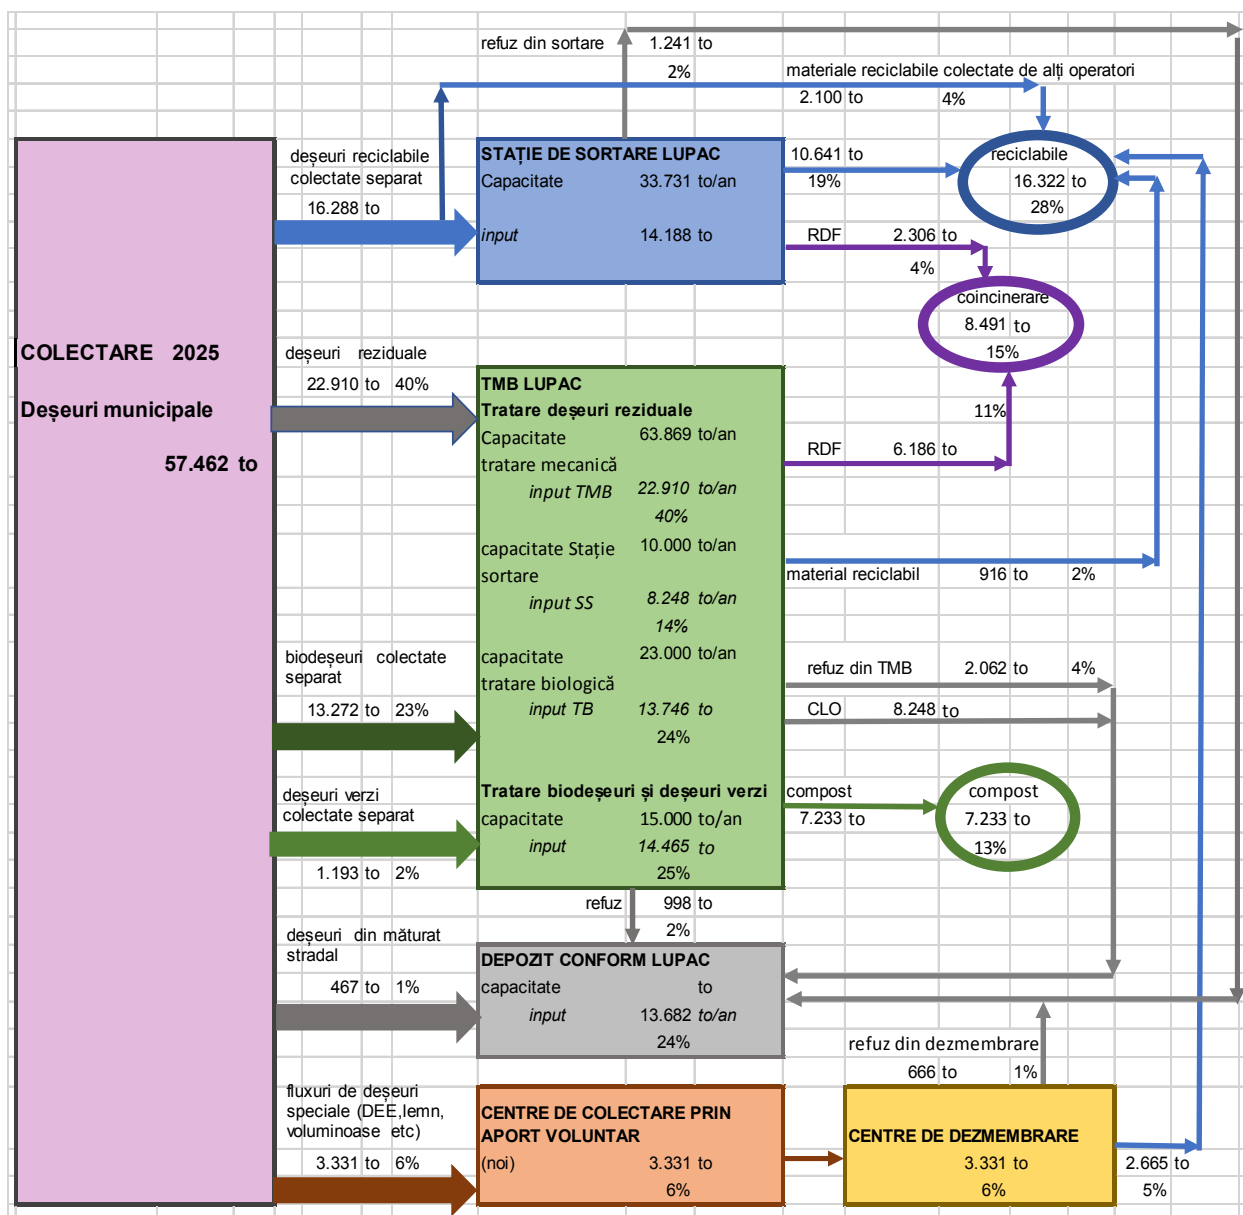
refuz din sortare 1.241 to
2%
materiale reciclabile colectate de alți operatori
2.100 to 4%

deșeuri reciclabile colectate separat
16.288 to

STAȚIE DE SORTARE LUPAC
Capacitate 33.731 to/an
input 14.188 to

10.641 to
19%

reciclabile
16.322 to
28%

RDF 2.306 to
4%

coincinerare
8.491 to
15%

COLECTARE 2025

Deșeuri municipale

57.462 to

deșeuri reziduale
22.910 to 40%

TMB LUPAC
Tratare deșeuri reziduale
Capacitate 63.869 to/an
tratare mecanică
input TMB 22.910 to/an
40%
capacitate Stație sortare 10.000 to/an
input SS 8.248 to/an
14%
capacitate tratare biologică 23.000 to/an
input TB 13.746 to
24%

11%

RDF 6.186 to

material reciclabil 916 to 2%

biodeșeuri colectate separat
13.272 to 23%

refuz din TMB 2.062 to 4%

CLO 8.248 to

deșeuri verzi colectate separat
1.193 to 2%

Tratare biodeșeuri și deșeuri verzi
capacitate 15.000 to/an
input 14.465 to
25%

compost
7.233 to

compost
7.233 to
13%

refuz 998 to
2%

deșeuri din măturat stradal
467 to 1%

DEPOZIT CONFORM LUPAC
capacitate to
input 13.682 to/an
24%

refuz din dezmembrare
666 to 1%

fluxuri de deșeuri speciale (DEE,lemn, voluminoase etc)
3.331 to 6%

CENTRE DE COLECTARE PRIN APORT VOLUNTAR
(noi) 3.331 to
6%

CENTRE DE DEZMEMBRARE
3.331 to
6%

2.665 to
5%